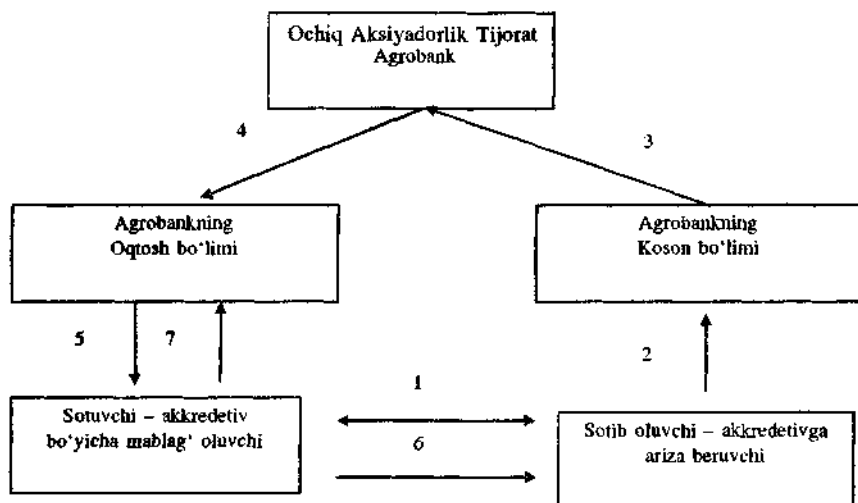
Ochiq Aksiyadorlik Tijorat Agrobank

4

3

Agrobankning Oqtosh bo'limi

Agrobankning Koson bo'limi

5

7

2

1

Sotuvchi – akkredetiv bo'yicha mablag' oluvchi

6

Sotib oluvchi – akkredetivga ariza beruvchi